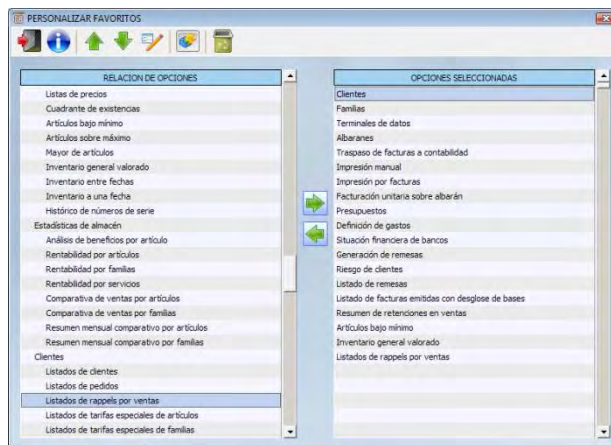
PERSONALIZAR FAVORITOS

RELACION DE OPCIONES
Listas de precios
Cuadrante de existencias
Artículos bajo mínimo
Artículos sobre máximo
Mayor de artículos
Inventario general valorado
Inventario entre fechas
Inventario a una fecha
Histórico de números de serie
Estadísticas de almacén
Análisis de beneficios por artículo
Rentabilidad por artículos
Rentabilidad por familias
Rentabilidad por servicios
Comparativa de ventas por artículos
Comparativa de ventas por familias
Resumen mensual comparativo por artículos
Resumen mensual comparativo por familias
Clientes
Listados de clientes
Listados de pedidos
Listados de rappels por ventas
Listados de tarifas especiales de artículos
Listados de tarifas especiales de familias

OPCIONES SELECCIONADAS
Clientes
Familias
Terminales de datos
Albaranes
Traspaso de facturas a contabilidad
Impresión manual
Impresión por facturas
Facturación unitaria sobre albarán
Presupuestos
Definición de gastos
Situación financiera de bancos
Generación de remesas
Riesgo de clientes
Listado de remesas
Listado de facturas emitidas con desglose de bases
Resumen de retenciones en ventas
Artículos bajo mínimo
Inventario general valorado
Listados de rappels por ventas